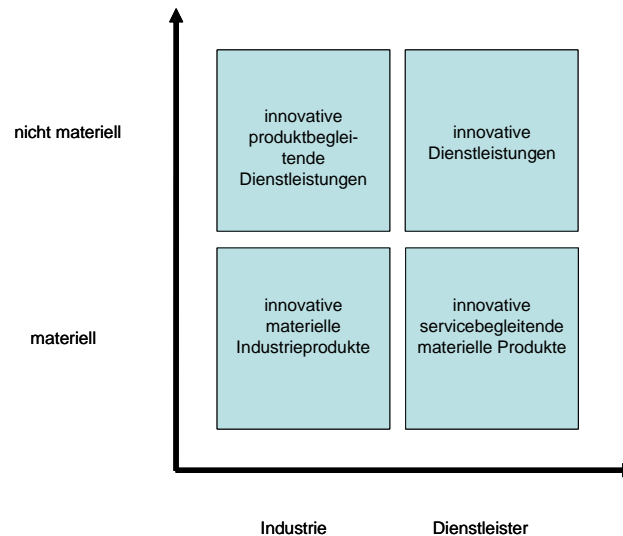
nicht materiell

innovative produktbegleitende Dienstleistungen

innovative Dienstleistungen

materiell

innovative materielle Industrieprodukte

innovative servicebegleitende materielle Produkte

Industrie

Dienstleister